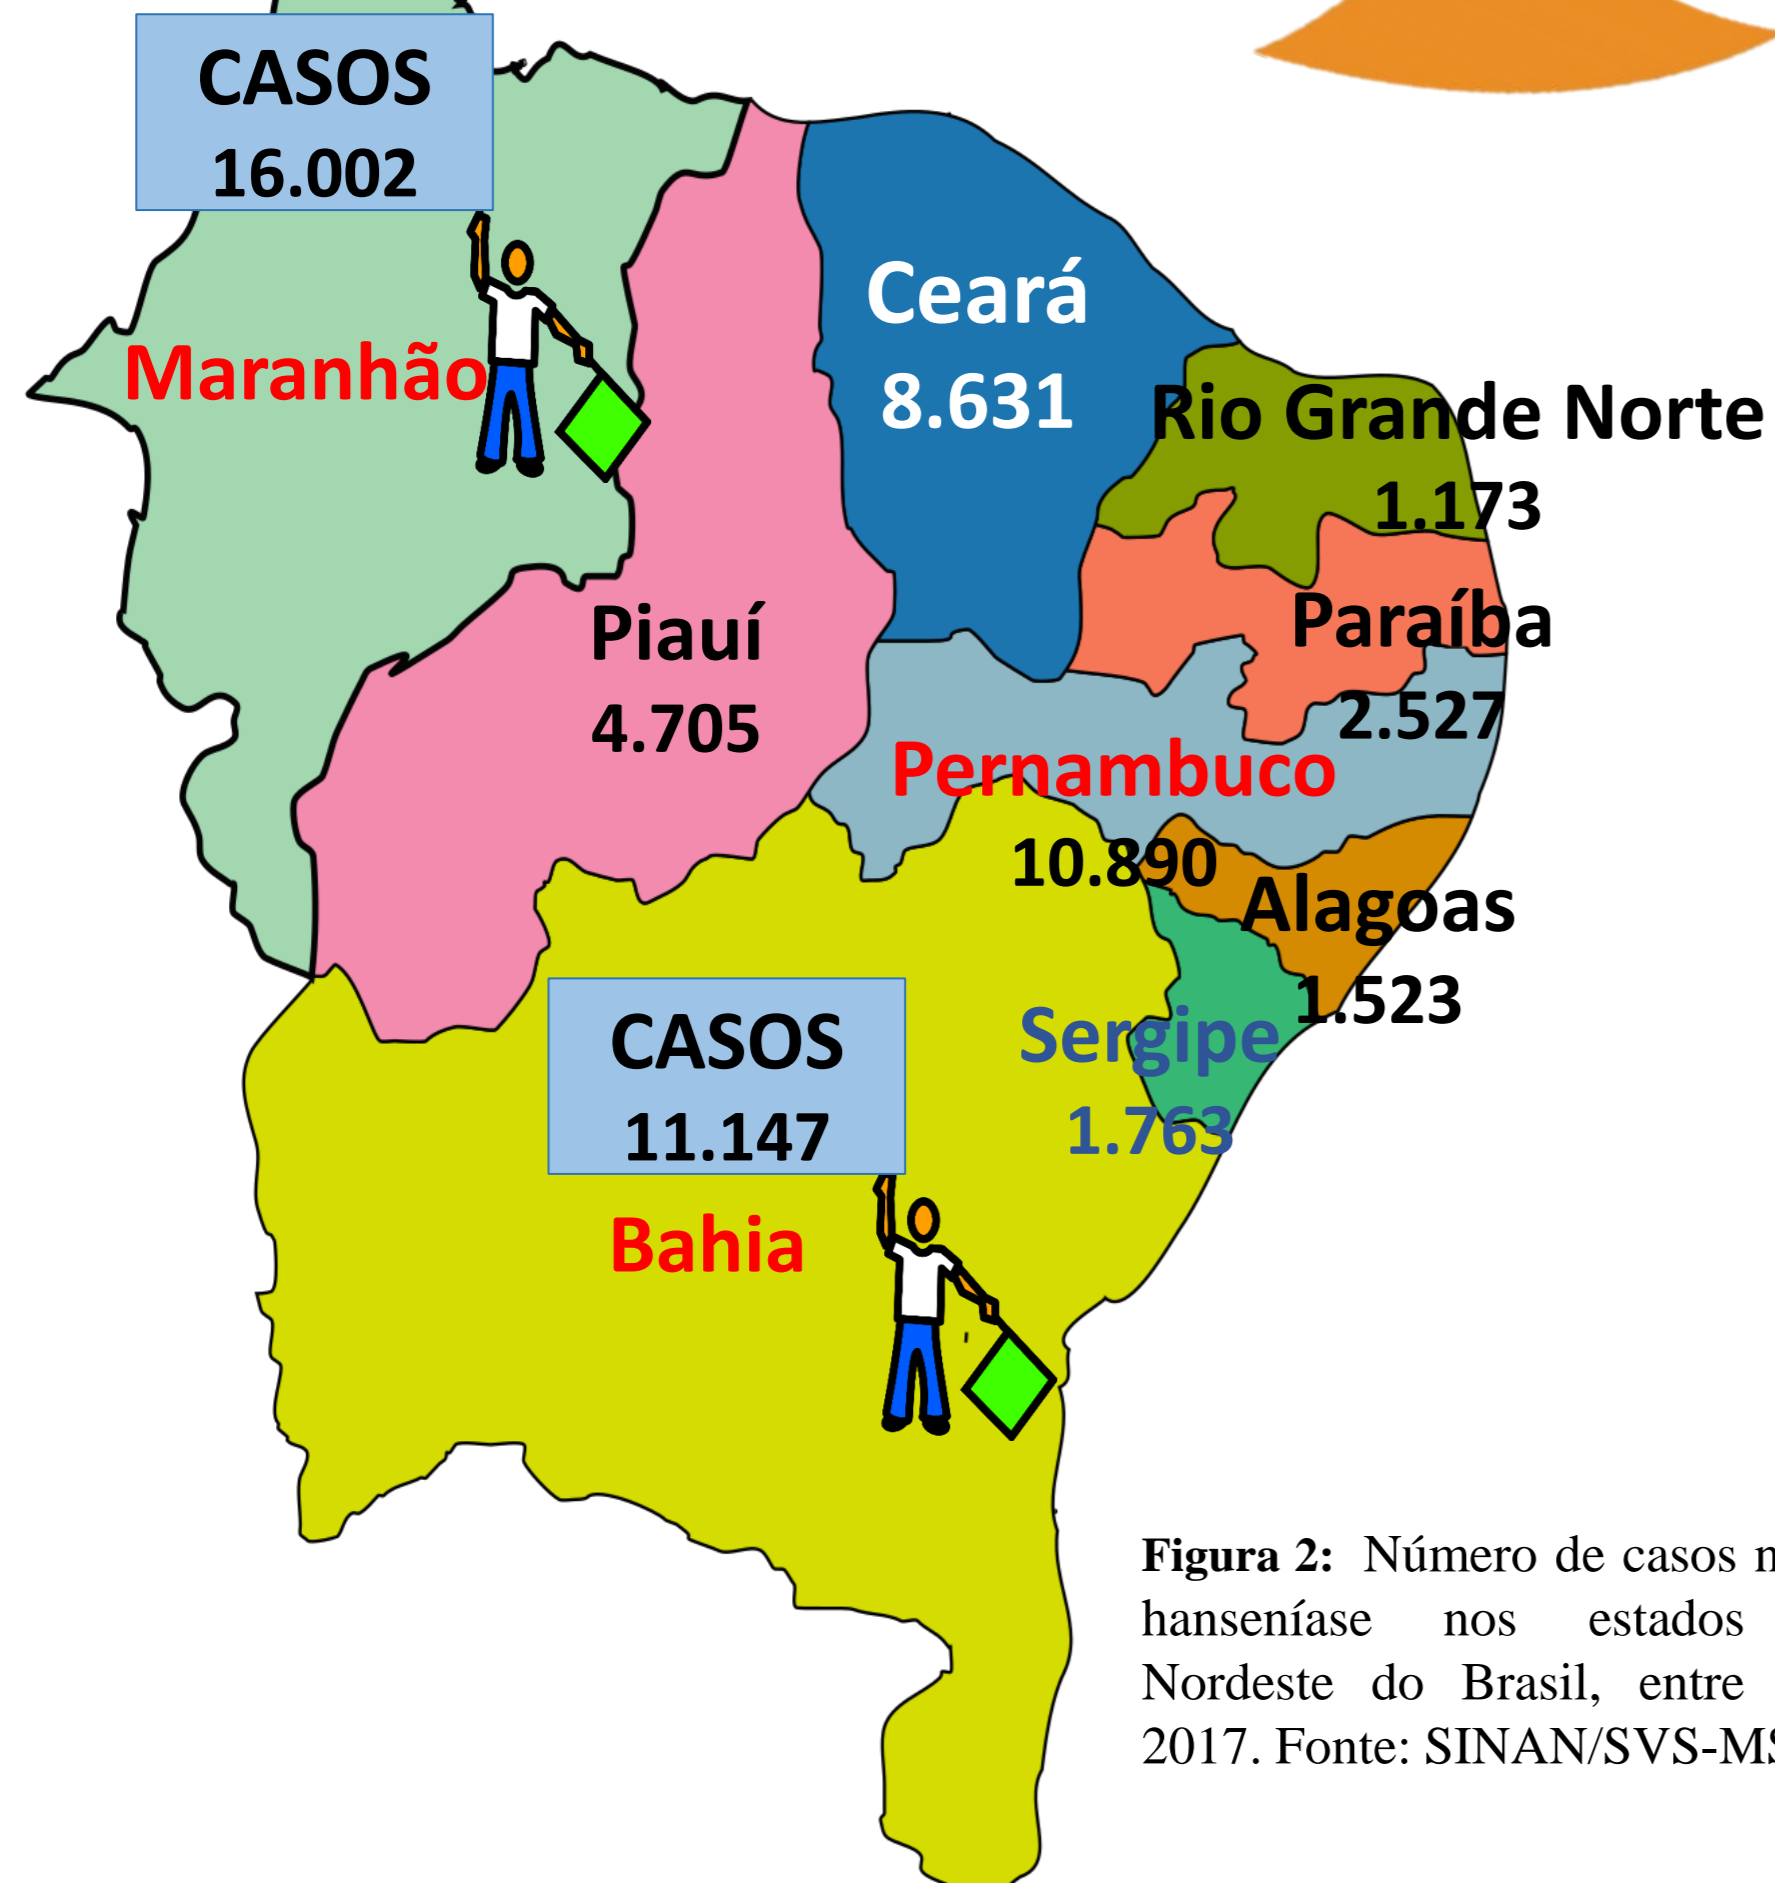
CASOS
16.002

Maranhão

Ceará
8.631

Rio Grande Norte
1.173

Piauí
4.705

Paraíba
2.527

Pernambuco
10.890

Alagoas
1.523

Sergipe
1.763

CASOS
11.147

Bahia

**Figura 2:** Número de casos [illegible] hanseníase nos estados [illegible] Nordeste do Brasil, entre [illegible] 2017. Fonte: SINAN/SVS-M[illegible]